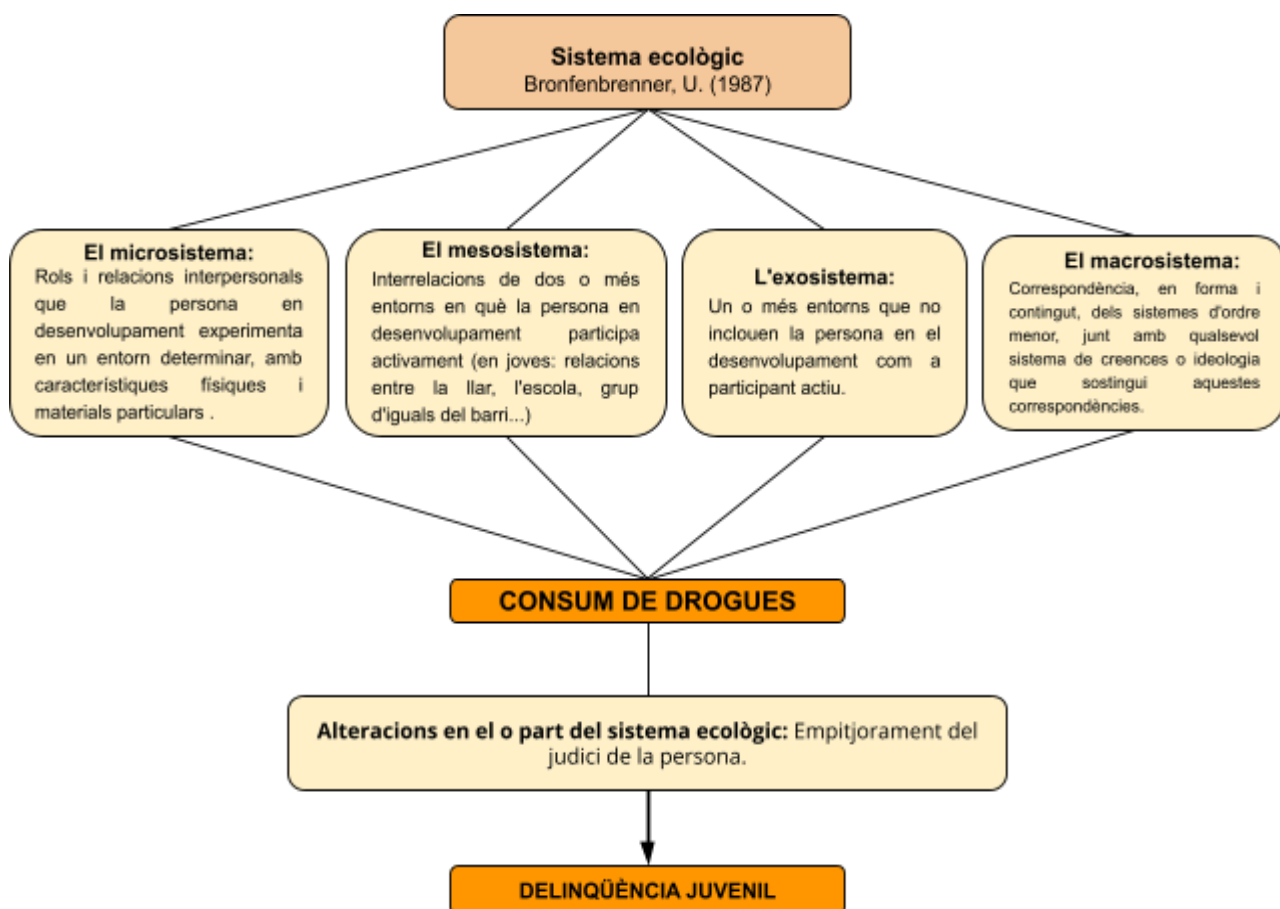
Sistema ecològic
Bronfenbrenner, U. (1987)

El microsistema:
Rols i relacions interpersonals que la persona en desenvolupament experimenta en un entorn determinar, amb característiques físiques i materials particulars .

El mesosistema:
Interrelacions de dos o més entorns en què la persona en desenvolupament participa activament (en joves: relacions entre la llar, l'escola, grup d'iguals del barri...)

L'exosistema:
Un o més entorns que no inclouen la persona en el desenvolupament com a participant actiu.

El macrosistema:
Correspondència, en forma i contingut, dels sistemes d'ordre menor, junt amb qualsevol sistema de creences o ideologia que sostingui aquestes correspondències.

CONSUM DE DROGUES

Alteracions en el o part del sistema ecològic: Empitjorament del judici de la persona.

DELINQÜÈNCIA JUVENIL